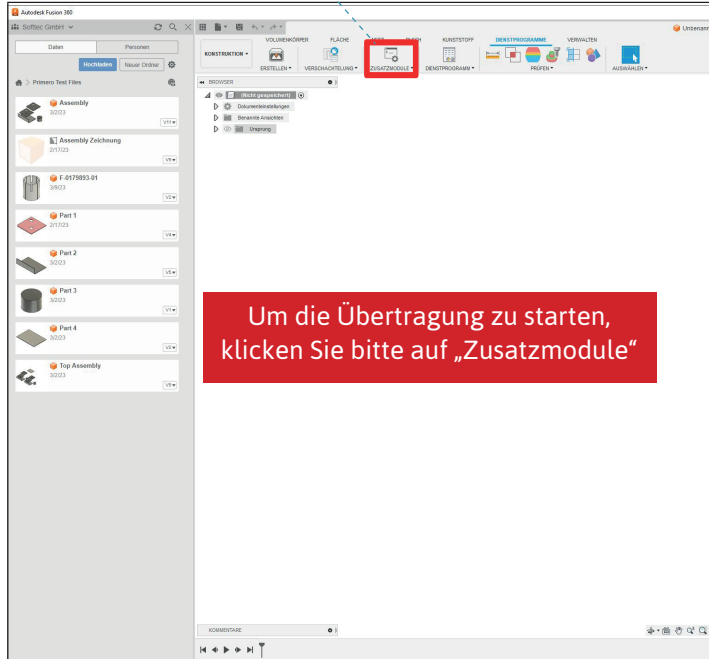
Autodesk Fusion 360

Softec GmbH

Daten | Personen

Hochladen | Neuer Ordner

Primero Test Files

Assembly
3/2/23
V11

Assembly Zeichnung
2/17/23
V9

F-0179893-01
3/9/23
V2

Part 1
2/17/23
V4

Part 2
3/2/23
V5

Part 3
3/2/23
V1

Part 4
3/2/23
V3

Top Assembly
3/2/23
V5

KONSTRUKTION

VOLUMENKÖRPER | FLÄCHE | NETZ | BLECH | KUNSTSTOFF | DIENSTPROGRAMME | VERWALTEN

ERSTELLEN | VERSCHACHTELUNG | ZUSATZMODULE | DIENSTPROGRAMM | PRÜFEN | AUSWÄHLEN

Unbenann

BROWSER

(Nicht gespeichert)
Dokumenteinstellungen
Benannte Ansichten
Ursprung

Um die Übertragung zu starten, klicken Sie bitte auf „Zusatzmodule“

KOMMENTARE